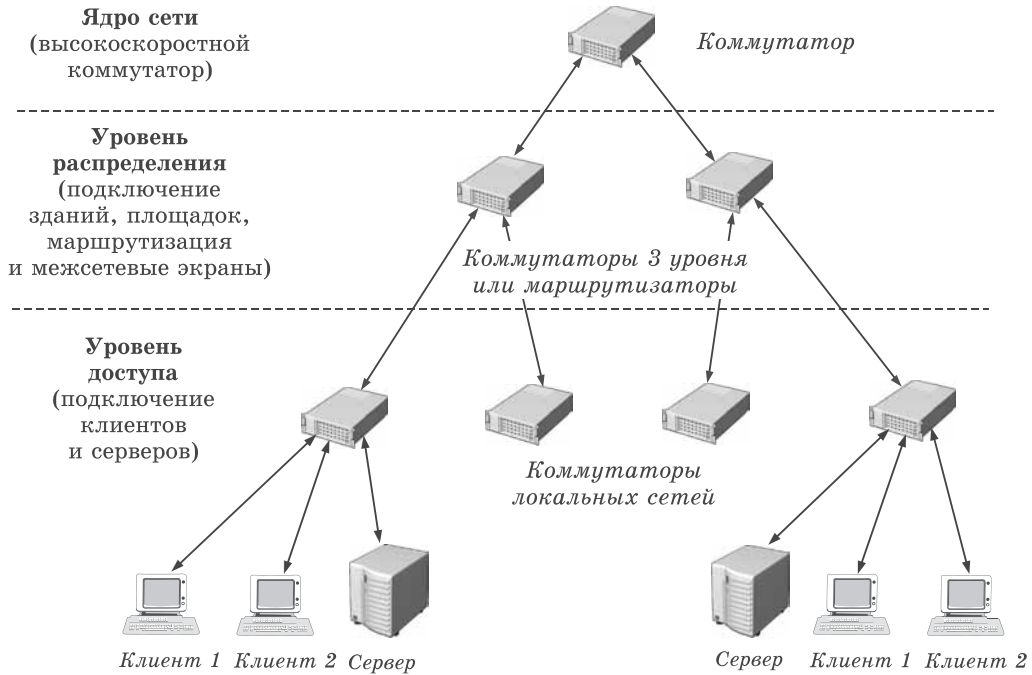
**Ядро сети**
(высокоскоростной коммутатор)

*Коммутатор*

**Уровень распределения**
(подключение зданий, площадок, маршрутизация и межсетевые экраны)

*Коммутаторы 3 уровня или маршрутизаторы*

**Уровень доступа**
(подключение клиентов и серверов)

*Коммутаторы локальных сетей*

*Клиент 1* *Клиент 2* *Сервер*

*Сервер* *Клиент 1* *Клиент 2*